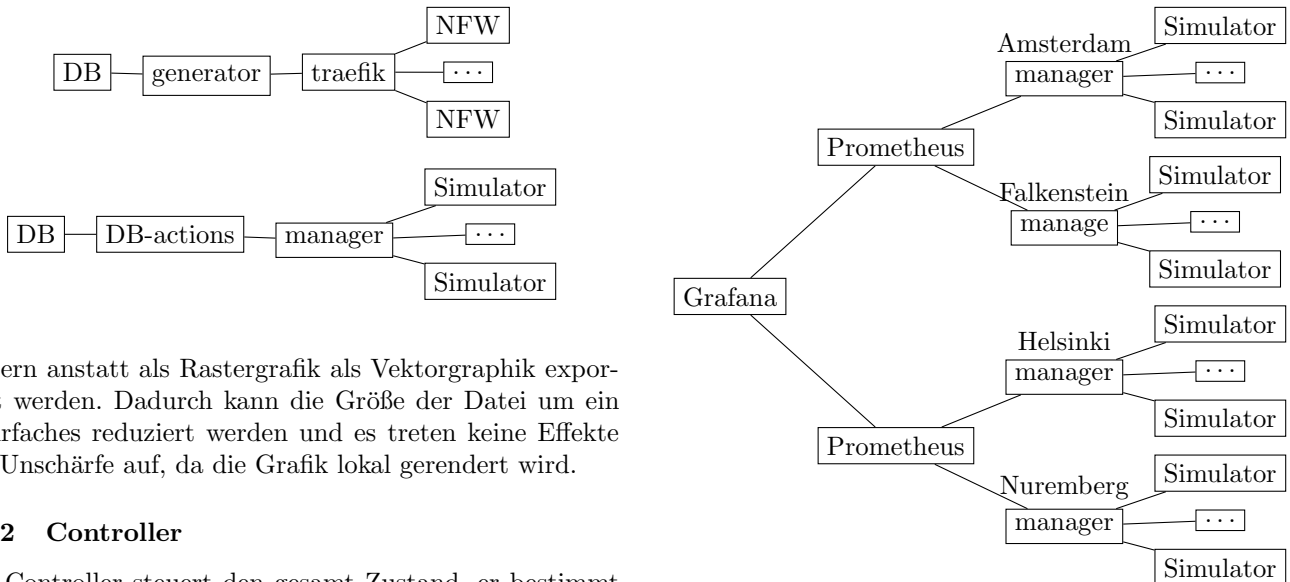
NFW
DB generator traefik ···
NFW

Simulator
DB DB-actions manager ···
Simulator

ern anstatt als Rastergrafik als Vektorgraphik exporten werden. Dadurch kann die Größe der Datei um ein rfaches reduziert werden und es treten keine Effekte Unschärfe auf, da die Grafik lokal gerendert wird.

2 Controller

Controller steuert den gesamt Zustand, er bestimmt

Amsterdam
manager
Simulator
···
Simulator
Prometheus
Falkenstein
manage
Simulator
···
Simulator
Grafana
Helsinki
manager
Simulator
···
Simulator
Prometheus
Nuremberg
manager
Simulator
···
Simulator